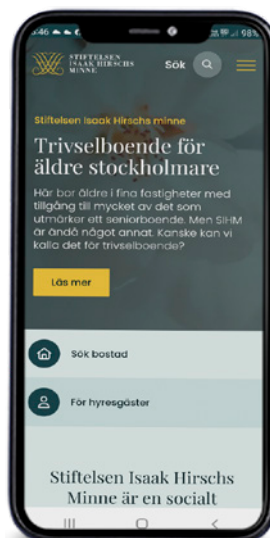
3:46 98%

STIFTELSEN ISAAK HIRSCHS MINNE

Sök

Stiftelsen Isaak Hirschs minne

Trivselboende för äldre stockholmare

Här bor äldre i fina fastigheter med tillgång till mycket av det som utmärker ett seniorboende. Men SIHM är ändå något annat. Kanske kan vi kalla det för trivselboende?

Läs mer

Sök bostad

För hyresgäster

Stiftelsen Isaak Hirschs Minne är en socialt